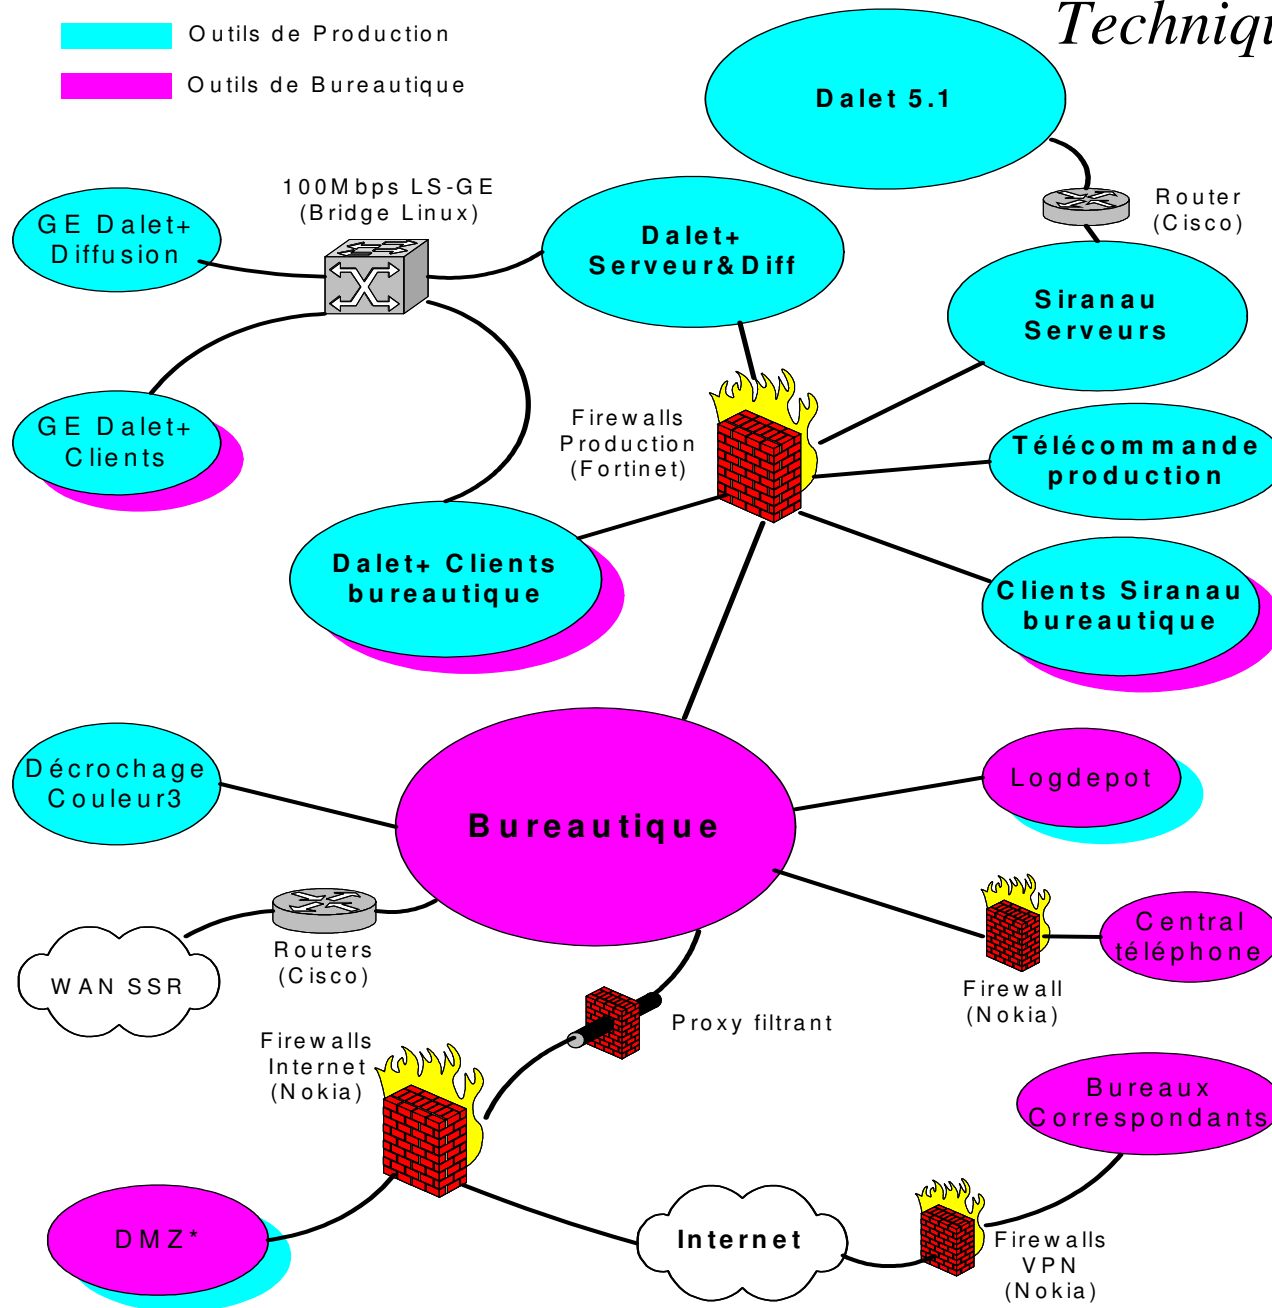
Outils de Production

Outils de Bureautique

Techniq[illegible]

Dalet 5.1

Router (Cisco)

100Mbps LS-GE (Bridge Linux)

GE Dalet+ Diffusion

Dalet+ Serveur&Diff

Siranau Serveurs

GE Dalet+ Clients

Firewalls Production (Fortinet)

Télécommande production

Dalet+ Clients bureautique

Clients Siranau bureautique

Décrochage Couleur3

Bureautique

Logdepot

Routers (Cisco)

WAN SSR

Central téléphone

Firewall (Nokia)

Proxy filtrant

Firewalls Internet (Nokia)

Bureaux Correspondants

DMZ*

Internet

Firewalls VPN (Nokia)